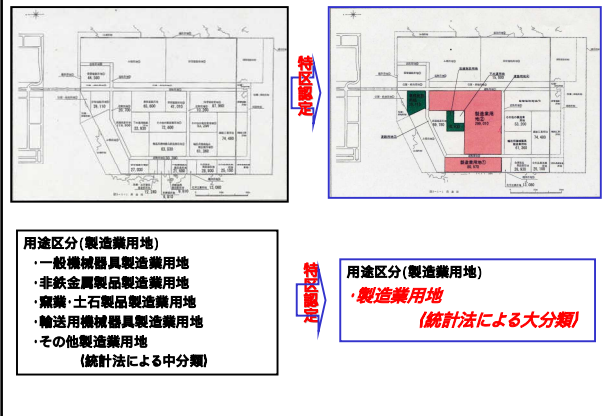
特区認定

用途区分(製造業用地)
・一般機械器具製造業用地
・非鉄金属製品製造業用地
・窯業・土石製品製造業用地
・輸送用機械器具製造業用地
・その他製造業用地
(統計法による中分類)

特区認定

用途区分(製造業用地)
・製造業用地
(統計法による大分類)